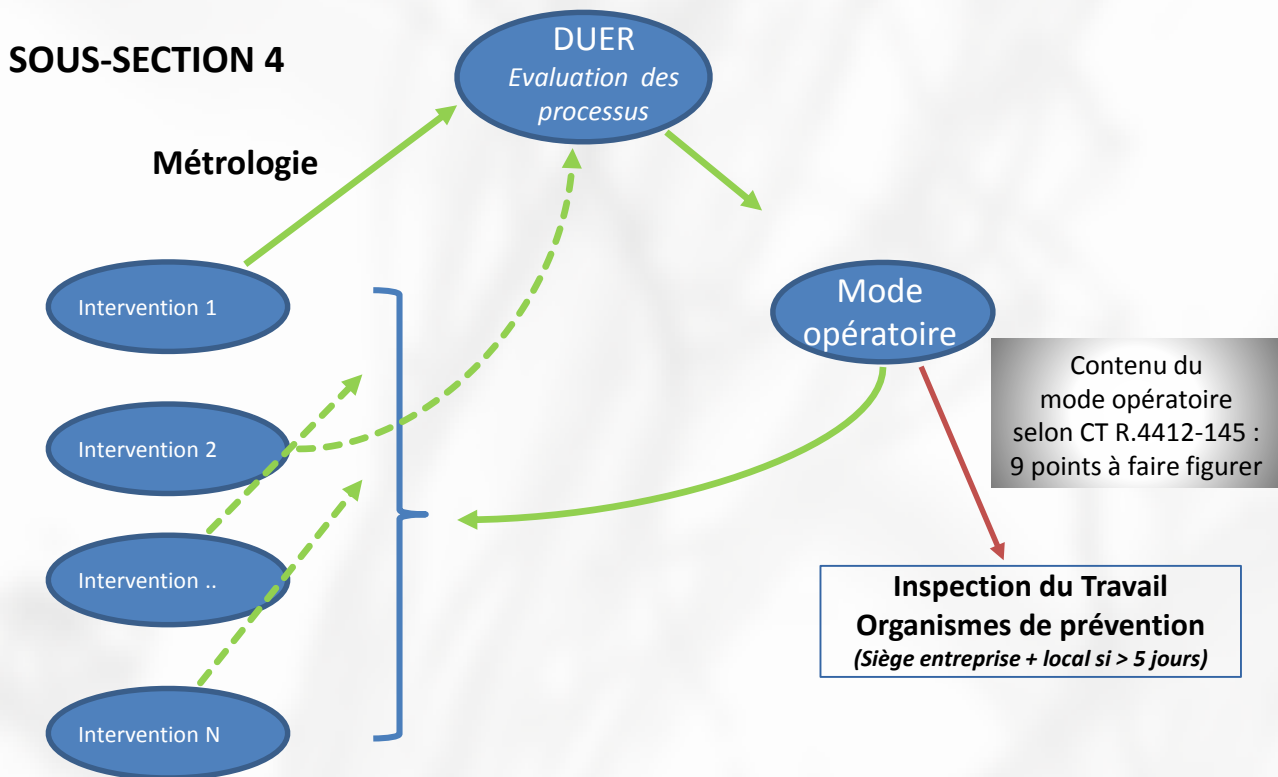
SOUS-SECTION 4

DUER
*Evaluation des processus*

Métrologie

Intervention 1

Intervention 2

Intervention ..

Intervention N

Mode opératoire

Contenu du mode opératoire selon CT R.4412-145 : 9 points à faire figurer

**Inspection du Travail**
**Organismes de prévention**
*(Siège entreprise + local si > 5 jours)*